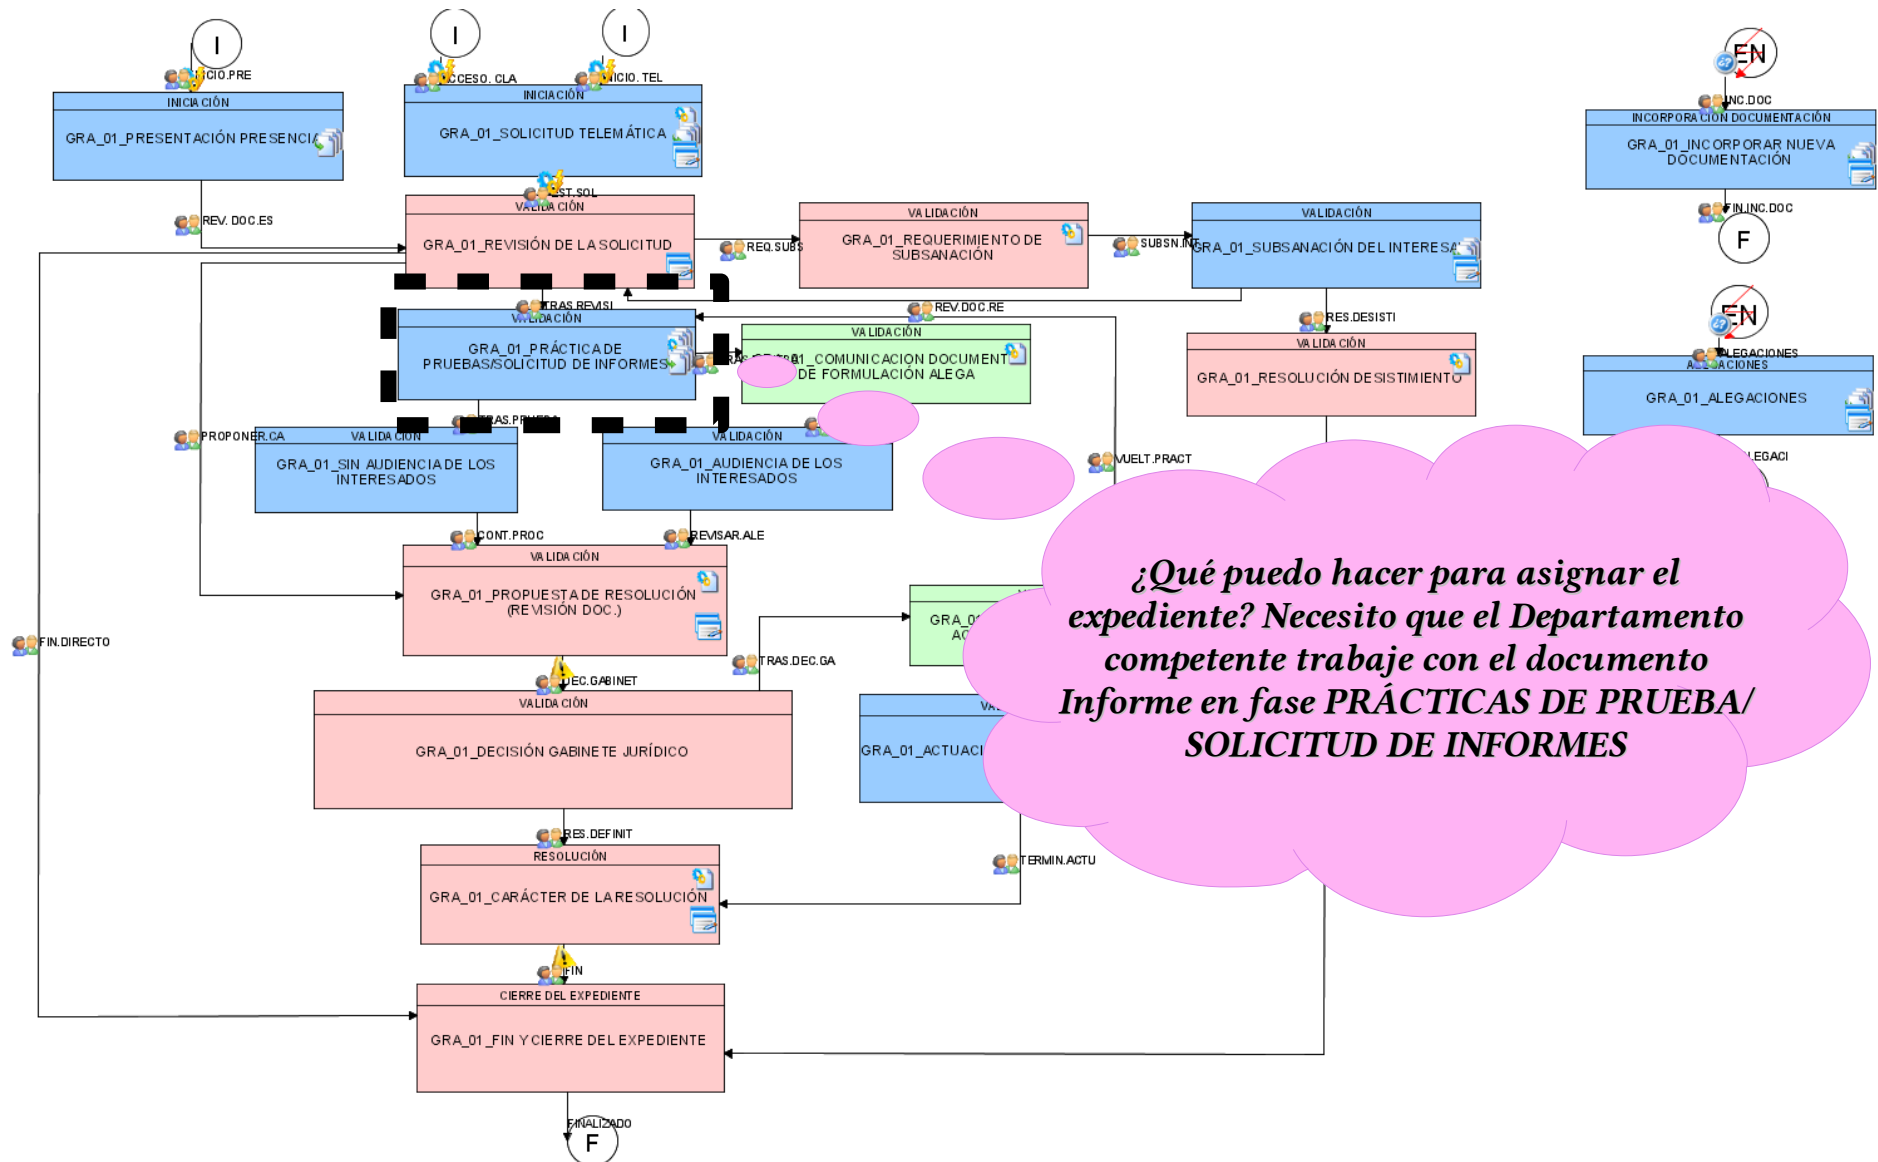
I

I

I

EN

ICIO.PRE

CESO. CLA

ICIO. TEL

INC.DOC

INICIACIÓN

GRA_01_PRESENTACIÓN PRESENCIA

INICIACIÓN

GRA_01_SOLICITUD TELEMÁTICA

INCORPORACIÓN DOCUMENTACIÓN

GRA_01_INCORPORAR NUEVA DOCUMENTACIÓN

FIN.INC.DOC

F

REV. DOC.ES

ST.SOL

VALIDACIÓN

GRA_01_REVISIÓN DE LA SOLICITUD

REQ.SUBS

VALIDACIÓN

GRA_01_REQUERIMIENTO DE SUBSANACIÓN

SUBSN.INT

VALIDACIÓN

GRA_01_SUBSANACIÓN DEL INTERESA

EN

TRAS.REVISI

REV.DOC.RE

RES.DESISTI

VALIDACIÓN

GRA_01_PRÁCTICA DE PRUEBAS/SOLICITUD DE INFORMES

VALIDACIÓN

01_COMUNICACION DOCUMENT DE FORMULACION ALEGA

VALIDACIÓN

GRA_01_RESOLUCIÓN DESISTIMIENTO

ALEGACIONES

ALEGACIONES

GRA_01_ALEGACIONES

TRAS.PRUEBA

PROPONER.CA

VALIDACIÓN

GRA_01_SIN AUDIENCIA DE LOS INTERESADOS

VALIDACIÓN

GRA_01_AUDIENCIA DE LOS INTERESADOS

VUELT.PRACT

LEGACI

CONT.PROC

REVISAR.ALE

VALIDACIÓN

GRA_01_PROPUESTA DE RESOLUCIÓN (REVISIÓN DOC.)

GRA_0

AC

FIN.DIRECTO

TRAS.DEC.GA

DEC.GABINET

VALIDACIÓN

GRA_01_DECISIÓN GABINETE JURÍDICO

VA

GRA_01_ACTUACI

¿Qué puedo hacer para asignar el expediente? Necesito que el Departamento competente trabaje con el documento Informe en fase PRÁCTICAS DE PRUEBA/ SOLICITUD DE INFORMES

RES.DEFINIT

RESOLUCIÓN

GRA_01_CARÁCTER DE LA RESOLUCIÓN

TERMIN.ACTU

FIN

CIERRE DEL EXPEDIENTE

GRA_01_FIN Y CIERRE DEL EXPEDIENTE

FINALIZADO

F